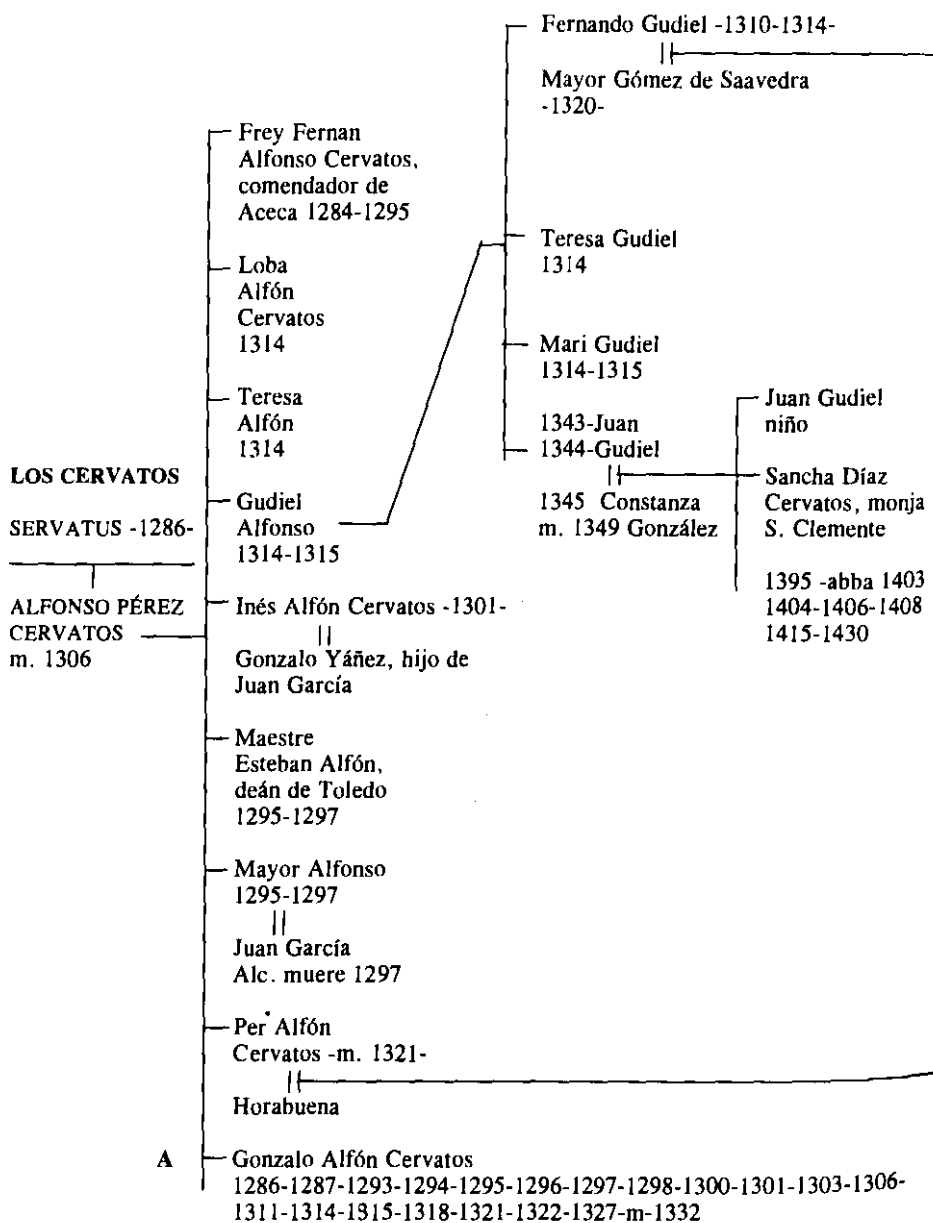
LOS CERVATOS

SERVATUS -1286-

ALFONSO PÉREZ CERVATOS m. 1306

Frey Fernan Alfonso Cervatos, comendador de Aceca 1284-1295

Loba Alfón Cervatos 1314

Teresa Alfón 1314

Gudiel Alfonso 1314-1315

Inés Alfón Cervatos -1301-

Gonzalo Yáñez, hijo de Juan García

Maestre Esteban Alfón, deán de Toledo 1295-1297

Mayor Alfonso 1295-1297

Juan García Alc. muere 1297

Per Alfón Cervatos -m. 1321-

Horabuena

A

Gonzalo Alfón Cervatos 1286-1287-1293-1294-1295-1296-1297-1298-1300-1301-1303-1306-1311-1314-1315-1318-1321-1322-1327-m-1332

Fernando Gudiel -1310-1314-

Mayor Gómez de Saavedra -1320-

Teresa Gudiel 1314

Mari Gudiel 1314-1315

1343-Juan 1344-Gudiel

1345 Constanza m. 1349 González

Juan Gudiel niño

Sancha Díaz Cervatos, monja S. Clemente

1395 -abba 1403 1404-1406-1408 1415-1430